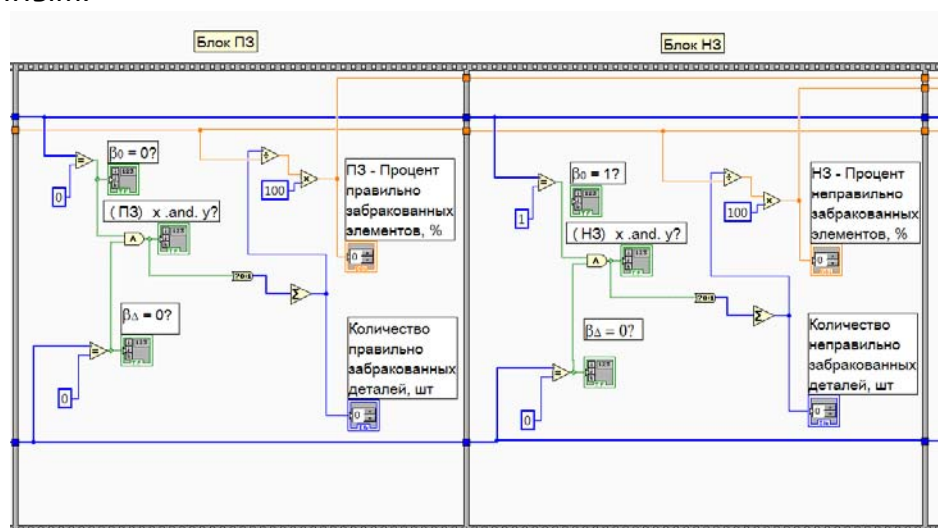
Блок ПЗ

Блок НЗ

$\beta_0$ = 0?

0

( ПЗ) x .and. y?

100

ПЗ - Процент правильно забракованных элементов, %

0

$\beta_\Delta$ = 0?

0

Количество правильно забракованных деталей, шт

0

$\beta_0$ = 1?

1

( НЗ) x .and. y?

100

НЗ - Процент неправильно забракованных элементов, %

0

$\beta_\Delta$ = 0?

0

Количество неправильно забракованных деталей, шт

0